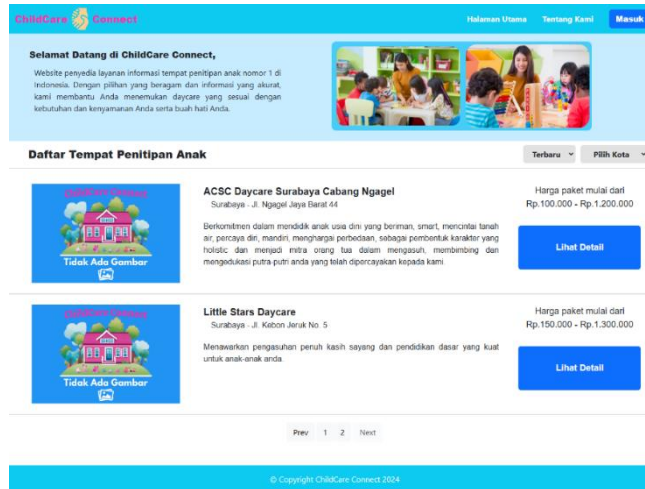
ChildCare Connect

Halaman Utama Tentang Kami Masuk

Selamat Datang di ChildCare Connect,

Website penyedia layanan informasi tempat penitipan anak nomor 1 di Indonesia. Dengan pilihan yang beragam dan informasi yang akurat, kami membantu Anda menemukan daycare yang sesuai dengan kebutuhan dan kenyamanan Anda serta buah hati Anda.

Daftar Tempat Penitipan Anak

Terbaru Pilih Kota

ChildCare Connect
Tidak Ada Gambar

ACSC Daycare Surabaya Cabang Ngagel

Surabaya - Jl. Ngagel Jaya Barat 44

Berkomitmen dalam mendidik anak usia dini yang beriman, smart, mencintai tanah air, percaya diri, mandiri, menghargai perbedaan, sebagai pembentuk karakter yang holistic dan menjadi mitra orang tua dalam mengasuh, membimbing dan mengedukasi putra-putri anda yang telah dipercayakan kepada kami.

Harga paket mulai dari
Rp.100.000 - Rp.1.200.000

Lihat Detail

ChildCare Connect
Tidak Ada Gambar

Little Stars Daycare

Surabaya - Jl. Kebon Jeruk No. 5

Menawarkan pengasuhan penuh kasih sayang dan pendidikan dasar yang kuat untuk anak-anak anda.

Harga paket mulai dari
Rp.150.000 - Rp.1.300.000

Lihat Detail

Prev 1 2 Next

© Copyright ChildCare Connect 2024